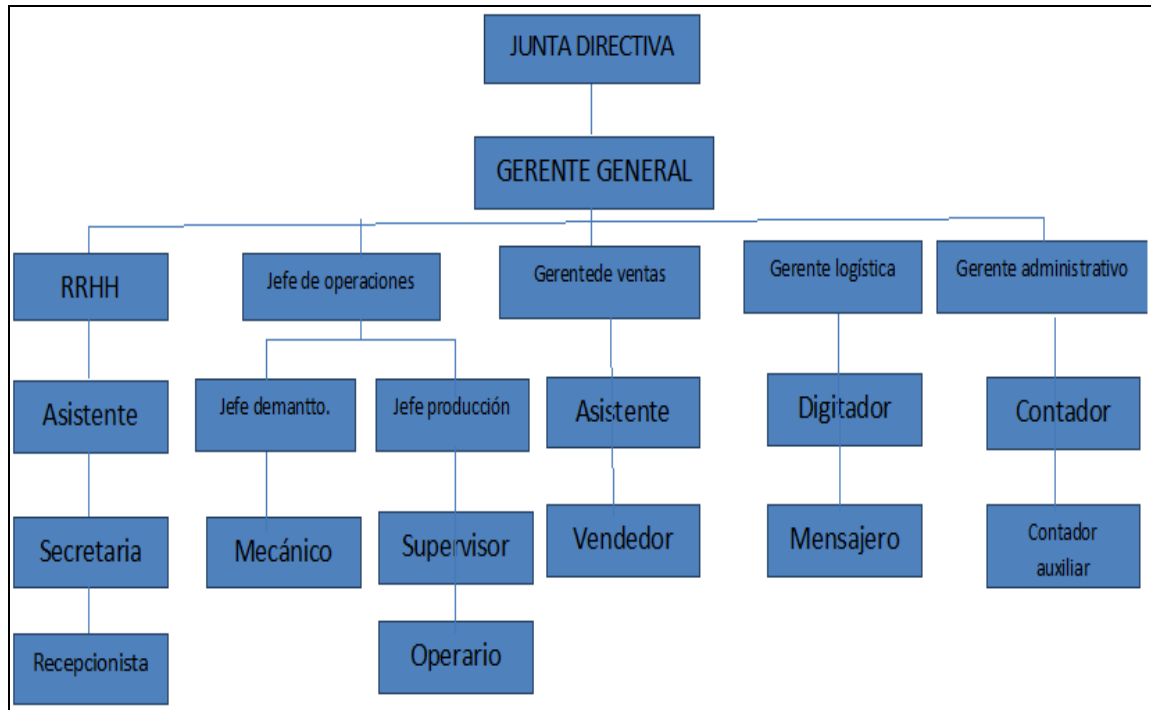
JUNTA DIRECTIVA

GERENTE GENERAL

RRHH

Asistente

Secretaria

Recepcionista

Jefe de operaciones

Jefe demantto.

Mecánico

Jefe producción

Supervisor

Operario

Gerentede ventas

Asistente

Vendedor

Gerente logística

Digitador

Mensajero

Gerente administrativo

Contador

Contador auxiliar